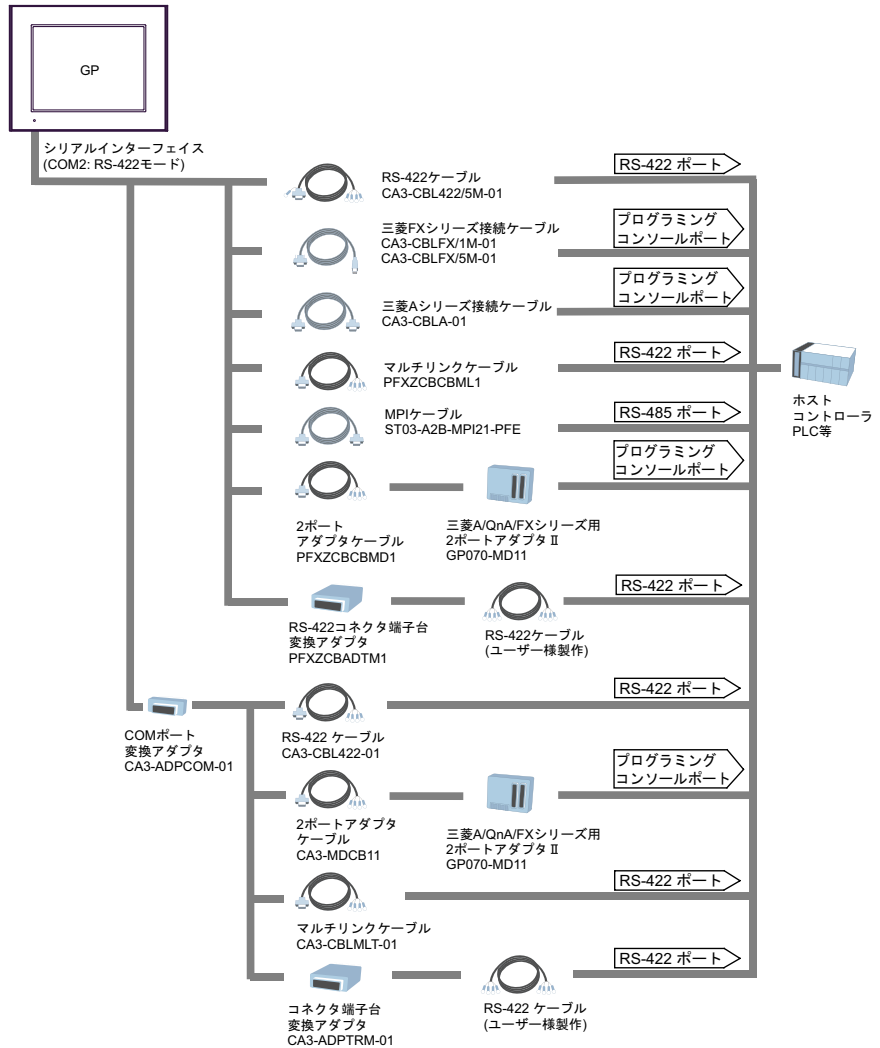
GP

シリアルインターフェイス
(COM2: RS-422モード)

RS-422ケーブル
CA3-CBL422/5M-01

RS-422 ポート

三菱FXシリーズ接続ケーブル
CA3-CBLFX/1M-01
CA3-CBLFX/5M-01

プログラミング
コンソールポート

三菱Aシリーズ接続ケーブル
CA3-CBLA-01

プログラミング
コンソールポート

マルチリンクケーブル
PFXZCBCBML1

RS-422 ポート

ホスト
コントローラ
PLC等

MPIケーブル
ST03-A2B-MPI21-PFE

RS-485 ポート

プログラミング
コンソールポート

2ポート
アダプタケーブル
PFXZCBCBMD1

三菱A/QnA/FXシリーズ用
2ポートアダプタ II
GP070-MD11

RS-422 ポート

RS-422コネクタ端子台
変換アダプタ
PFXZCBADTM1

RS-422ケーブル
(ユーザー様製作)

COMポート
変換アダプタ
CA3-ADPCOM-01

RS-422 ケーブル
CA3-CBL422-01

RS-422 ポート

プログラミング
コンソールポート

2ポートアダプタ
ケーブル
CA3-MDCB11

三菱A/QnA/FXシリーズ用
2ポートアダプタ II
GP070-MD11

RS-422 ポート

マルチリンクケーブル
CA3-CBLMLT-01

RS-422 ポート

コネクタ端子台
変換アダプタ
CA3-ADPTRM-01

RS-422 ケーブル
(ユーザー様製作)